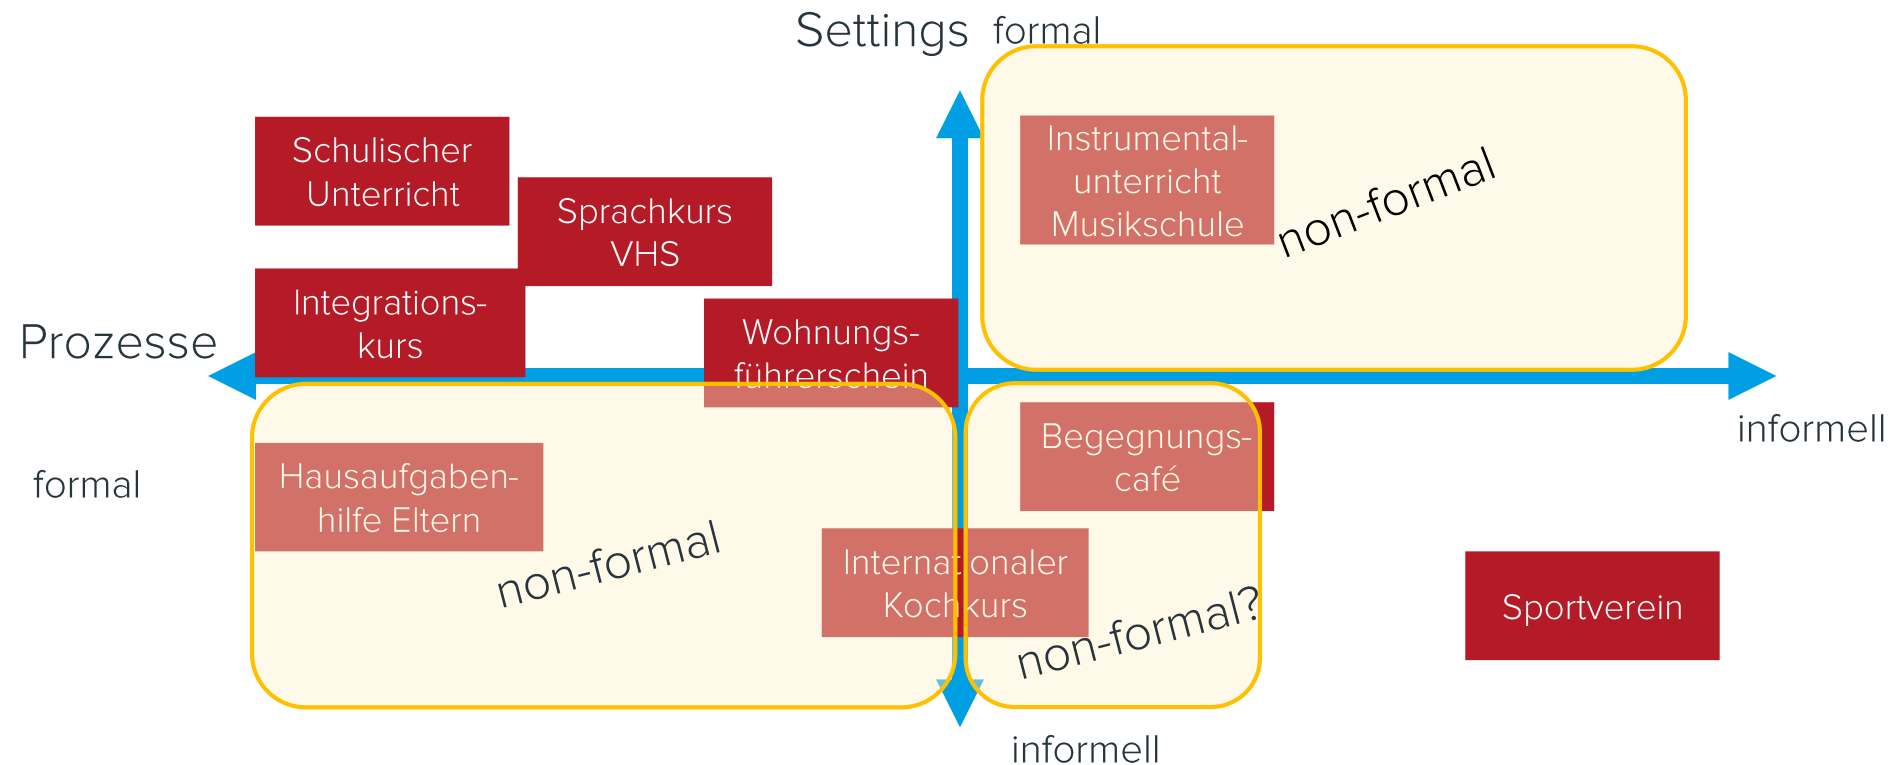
Settings formal

Prozesse

formal

informell

informell

Schulischer Unterricht

Sprachkurs VHS

Integrationskurs

Wohnungsführerschein

Instrumentalunterricht Musikschule

non-formal

Hausaufgabenhilfe Eltern

non-formal

Begegnungscafé

Internationaler Kochkurs

non-formal?

Sportverein